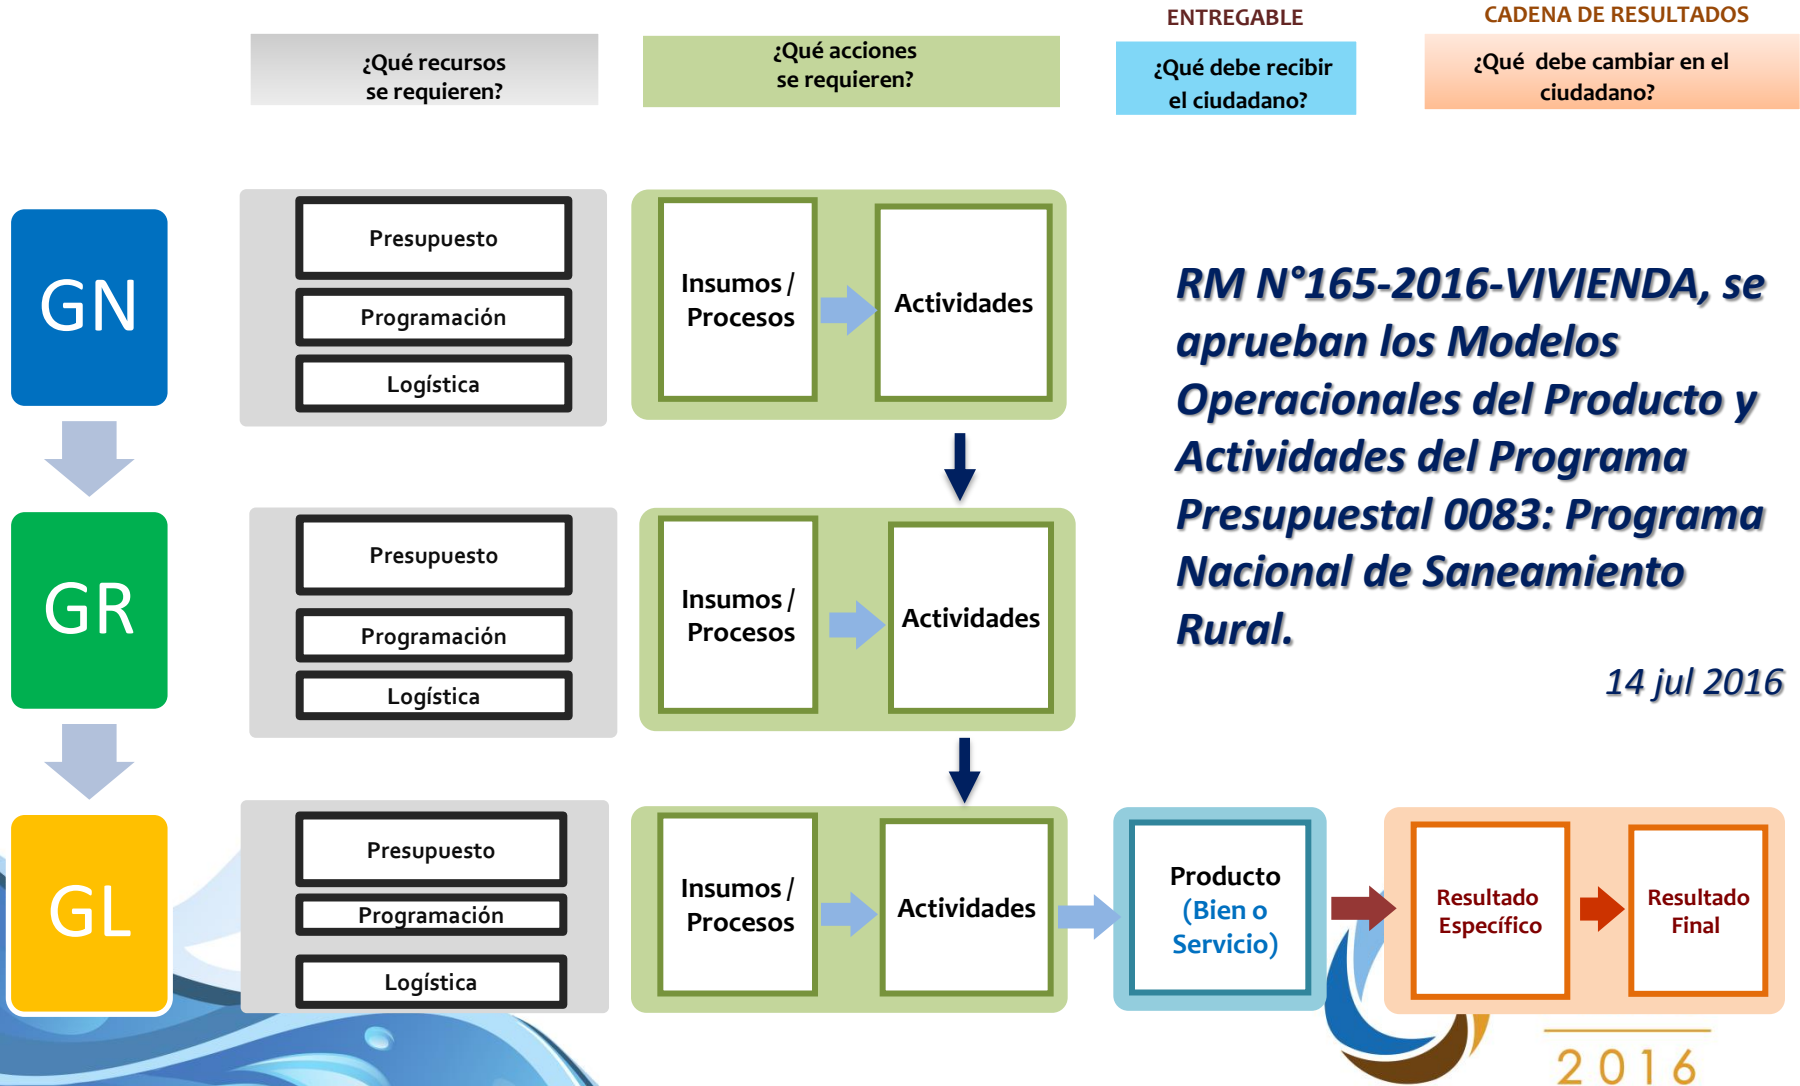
¿Qué recursos se requieren?

¿Qué acciones se requieren?

ENTREGABLE

¿Qué debe recibir el ciudadano?

CADENA DE RESULTADOS

¿Qué debe cambiar en el ciudadano?

GN

Presupuesto

Programación

Logística

Insumos / Procesos

Actividades

GR

Presupuesto

Programación

Logística

Insumos / Procesos

Actividades

GL

Presupuesto

Programación

Logística

Insumos / Procesos

Actividades

Producto (Bien o Servicio)

Resultado Específico

Resultado Final

RM N°165-2016-VIVIENDA, se aprueban los Modelos Operacionales del Producto y Actividades del Programa Presupuestal 0083: Programa Nacional de Saneamiento Rural.

14 jul 2016

2016